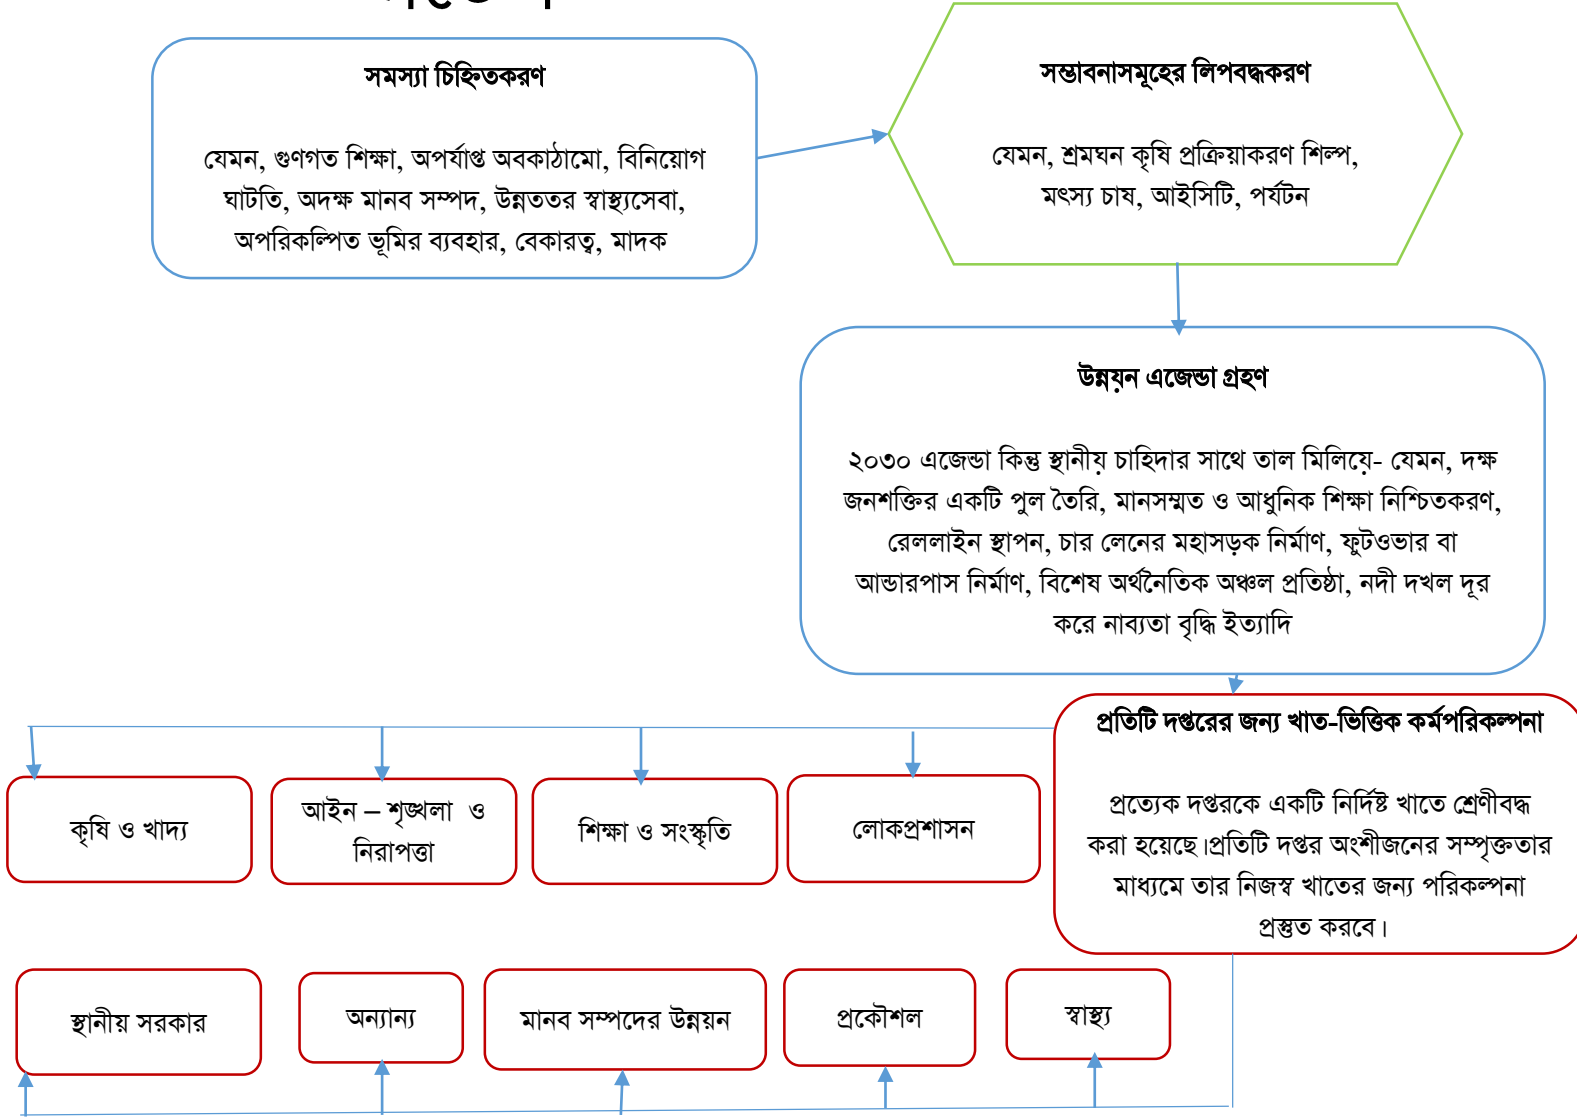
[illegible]

সমস্যা চিহ্নিতকরণ

যেমন, গুণগত শিক্ষা, অপর্যাপ্ত অবকাঠামো, বিনিয়োগ ঘাটতি, অদক্ষ মানব সম্পদ, উন্নততর স্বাস্থ্যসেবা, অপরিকল্পিত ভূমির ব্যবহার, বেকারত্ব, মাদক

সম্ভাবনাসমূহের লিপবদ্ধকরণ

যেমন, শ্রমঘন কৃষি প্রক্রিয়াকরণ শিল্প, মৎস্য চাষ, আইসিটি, পর্যটন

উন্নয়ন এজেন্ডা গ্রহণ

২০৩০ এজেন্ডা কিন্তু স্থানীয় চাহিদার সাথে তাল মিলিয়ে- যেমন, দক্ষ জনশক্তির একটি পুল তৈরি, মানসম্মত ও আধুনিক শিক্ষা নিশ্চিতকরণ, রেললাইন স্থাপন, চার লেনের মহাসড়ক নির্মাণ, ফুটওভার বা আন্ডারপাস নির্মাণ, বিশেষ অর্থনৈতিক অঞ্চল প্রতিষ্ঠা, নদী দখল দূর করে নাব্যতা বৃদ্ধি ইত্যাদি

প্রতিটি দপ্তরের জন্য খাত-ভিত্তিক কর্মপরিকল্পনা

প্রত্যেক দপ্তরকে একটি নির্দিষ্ট খাতে শ্রেণীবদ্ধ করা হয়েছে।প্রতিটি দপ্তর অংশীজনের সম্পৃক্ততার মাধ্যমে তার নিজস্ব খাতের জন্য পরিকল্পনা প্রস্তুত করবে।

কৃষি ও খাদ্য

আইন – শৃঙ্খলা ও নিরাপত্তা

শিক্ষা ও সংস্কৃতি

লোকপ্রশাসন

স্থানীয় সরকার

অন্যান্য

মানব সম্পদের উন্নয়ন

প্রকৌশল

স্বাস্থ্য